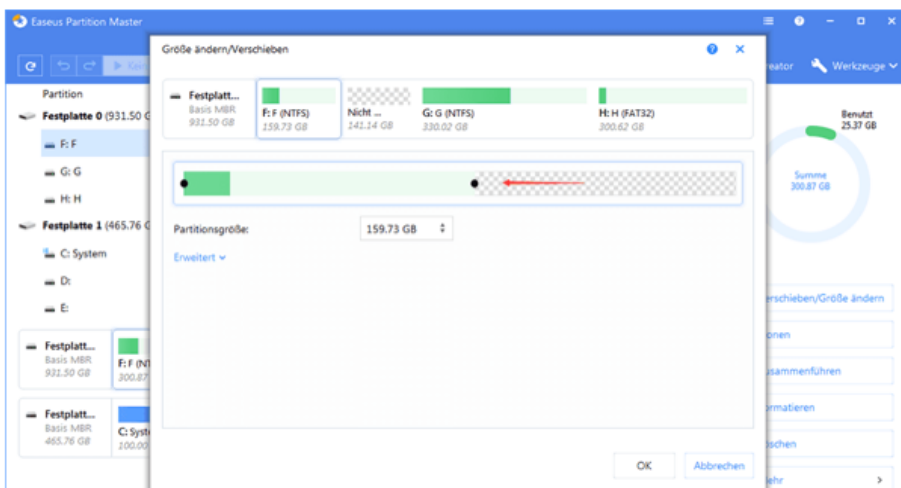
Easeus Partition Master

Kei

reator Werkzeuge

Partition
Festplatte 0 (931.50 G
F: F
G: G
H: H
Festplatte 1 (465.76 G
C: System
D:
E:

Festplatt...
Basis MBR
931.50 GB
F: F (N
300.87

Festplatt...
Basis MBR
465.76 GB
C: Syst
100.0

Größe ändern/Verschieben

Festplatt...
Basis MBR
931.50 GB

F: F (NTFS)
159.73 GB

Nicht ...
141.14 GB

G: G (NTFS)
330.02 GB

H: H (FAT32)
300.62 GB

Partitionsgröße:
159.73 GB

Erweitert

OK
Abbrechen

Benutzt
25.37 GB

Summe
300.87 GB

erschieben/Größe ändern
onen
sammenführen
rmatieren
schen
ehr